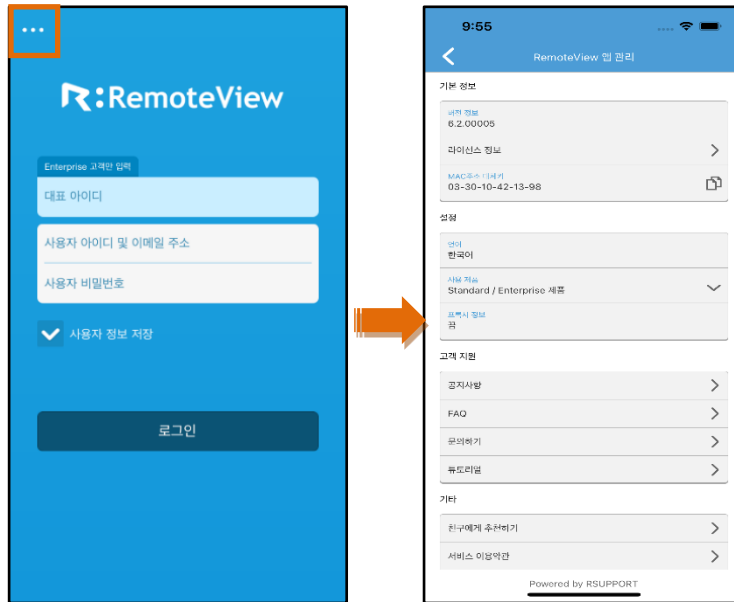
•••

R:RemoteView

Enterprise 고객만 입력

대표 아이디

사용자 아이디 및 이메일 주소

사용자 비밀번호

사용자 정보 저장

로그인

9:55

RemoteView 앱 관리

기본 정보

버전 정보
6.2.00005

라이선스 정보

MAC주소 디바이스
03-30-10-42-13-98

설정

언어
한국어

사용 제품
Standard / Enterprise 제품

프록시 정보
끔

고객 지원

공지사항

FAQ

문의하기

튜토리얼

기타

친구에게 추천하기

서비스 이용약관

Powered by RSUPPORT